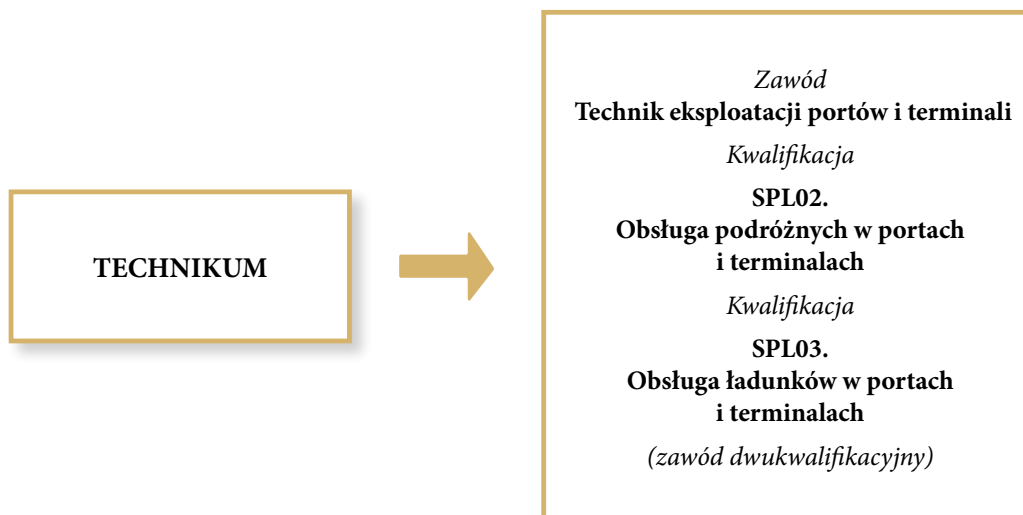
TECHNIKUM

Zawód
**Technik eksploatacji portów i terminali**

Kwalifikacja

**SPL02.
Obsługa podróżnych w portach i terminalach**

Kwalifikacja

**SPL03.
Obsługa ładunków w portach i terminalach**

(zawód dwukwalifikacyjny)